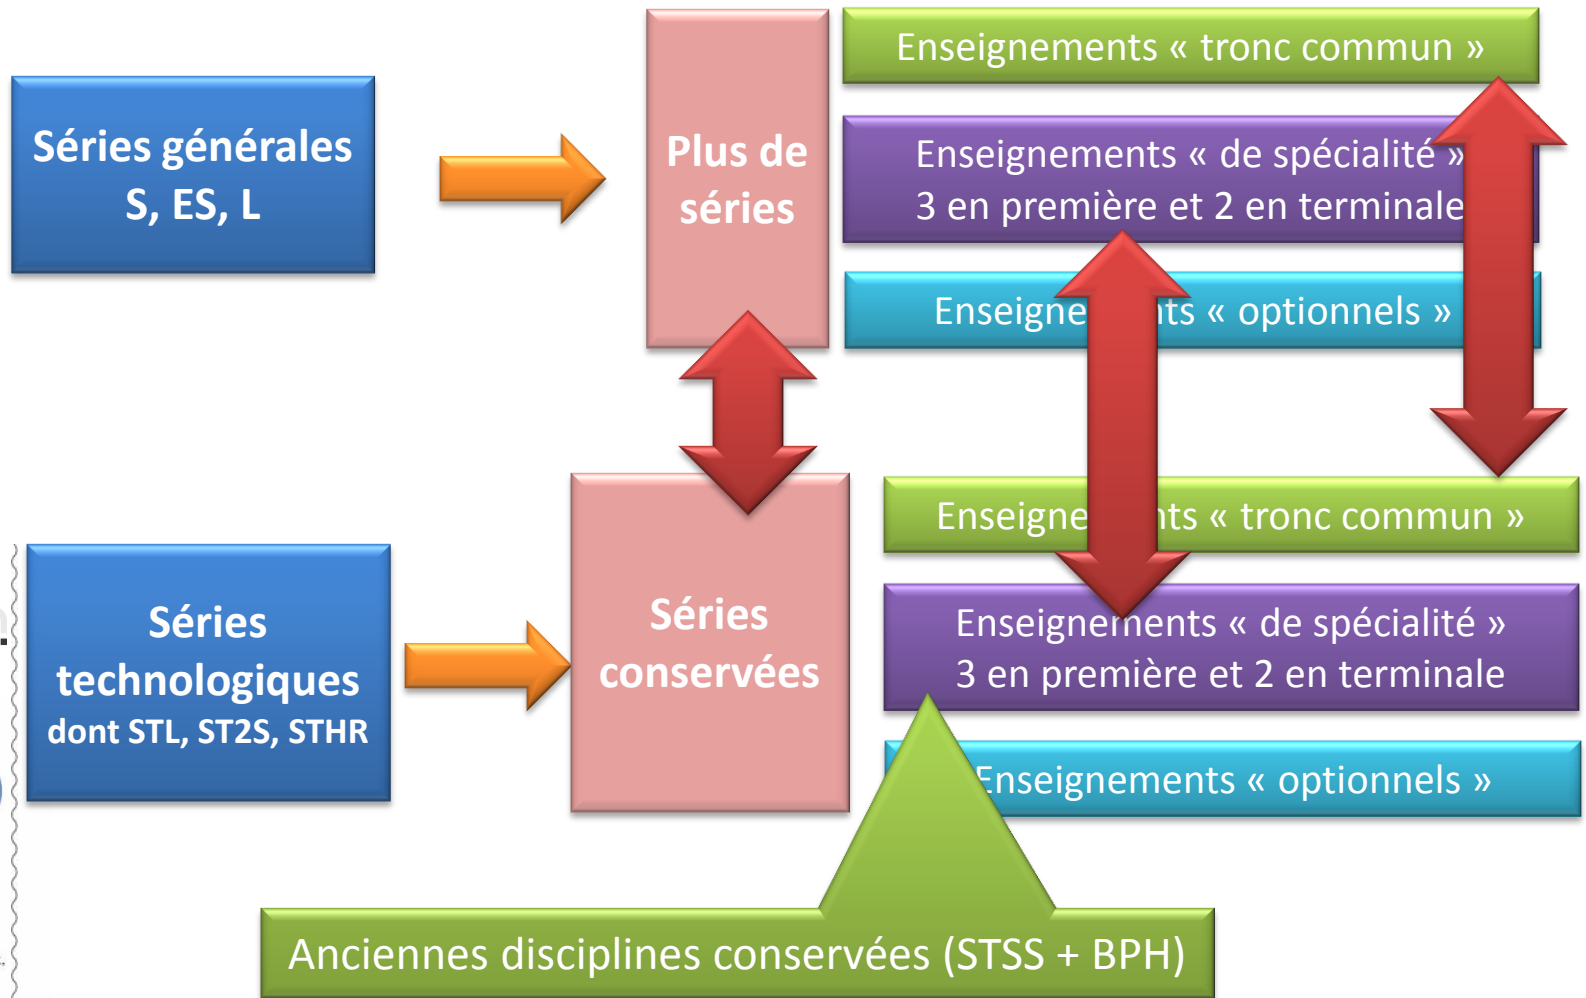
Séries générales S, ES, L

Plus de séries

Enseignements « tronc commun »

Enseignements « de spécialité » 3 en première et 2 en terminale

Enseigne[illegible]nts « optionnels »

Séries technologiques dont STL, ST2S, STHR

Séries conservées

Enseigne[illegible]nts « tronc commun »

Enseignements « de spécialité » 3 en première et 2 en terminale

Enseignements « optionnels »

Anciennes disciplines conservées (STSS + BPH)